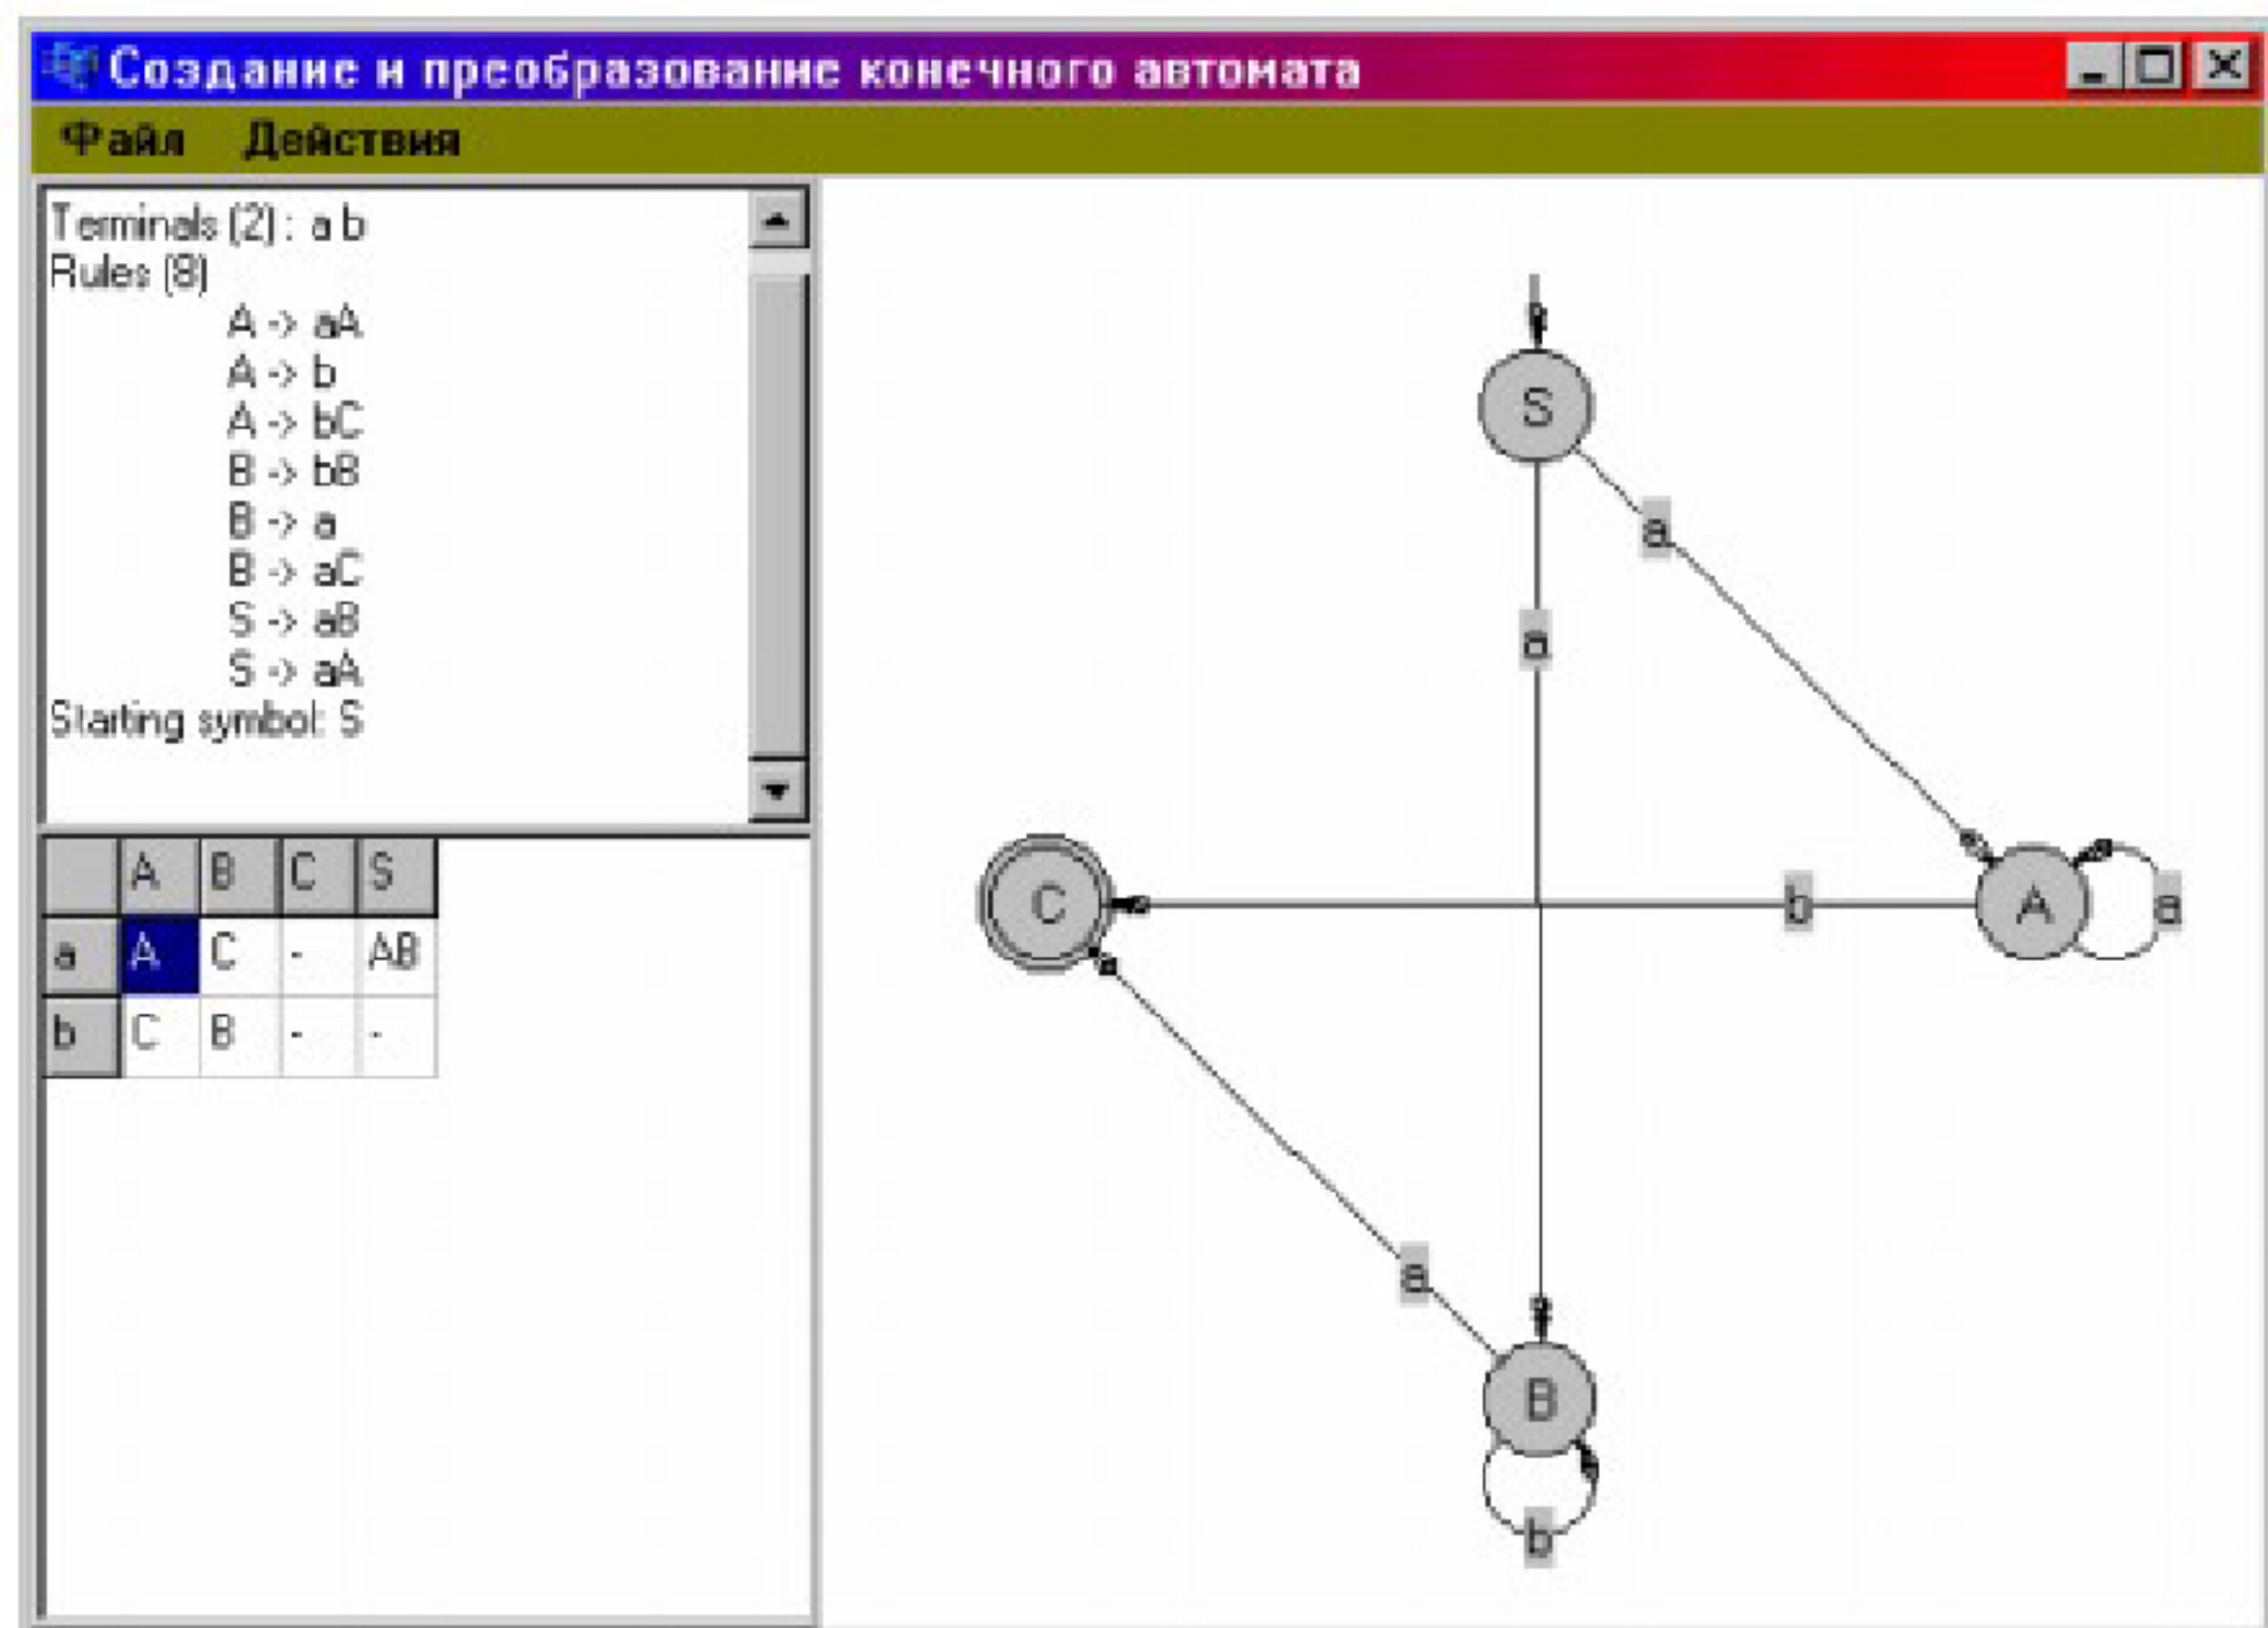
Создание и преобразование конечного автомата

Файл Действия

Terminals (2) : a b
Rules (8)
A -> aA
A -> b
A -> bC
B -> bB
B -> a
B -> aC
S -> aB
S -> aA
Starting symbol: S

| | A | B | C | S |
|---|---|---|---|---|
| a | A | C | - | AB |
| b | C | B | - | - |

S

a

a

C

b

A

a

a

B

b